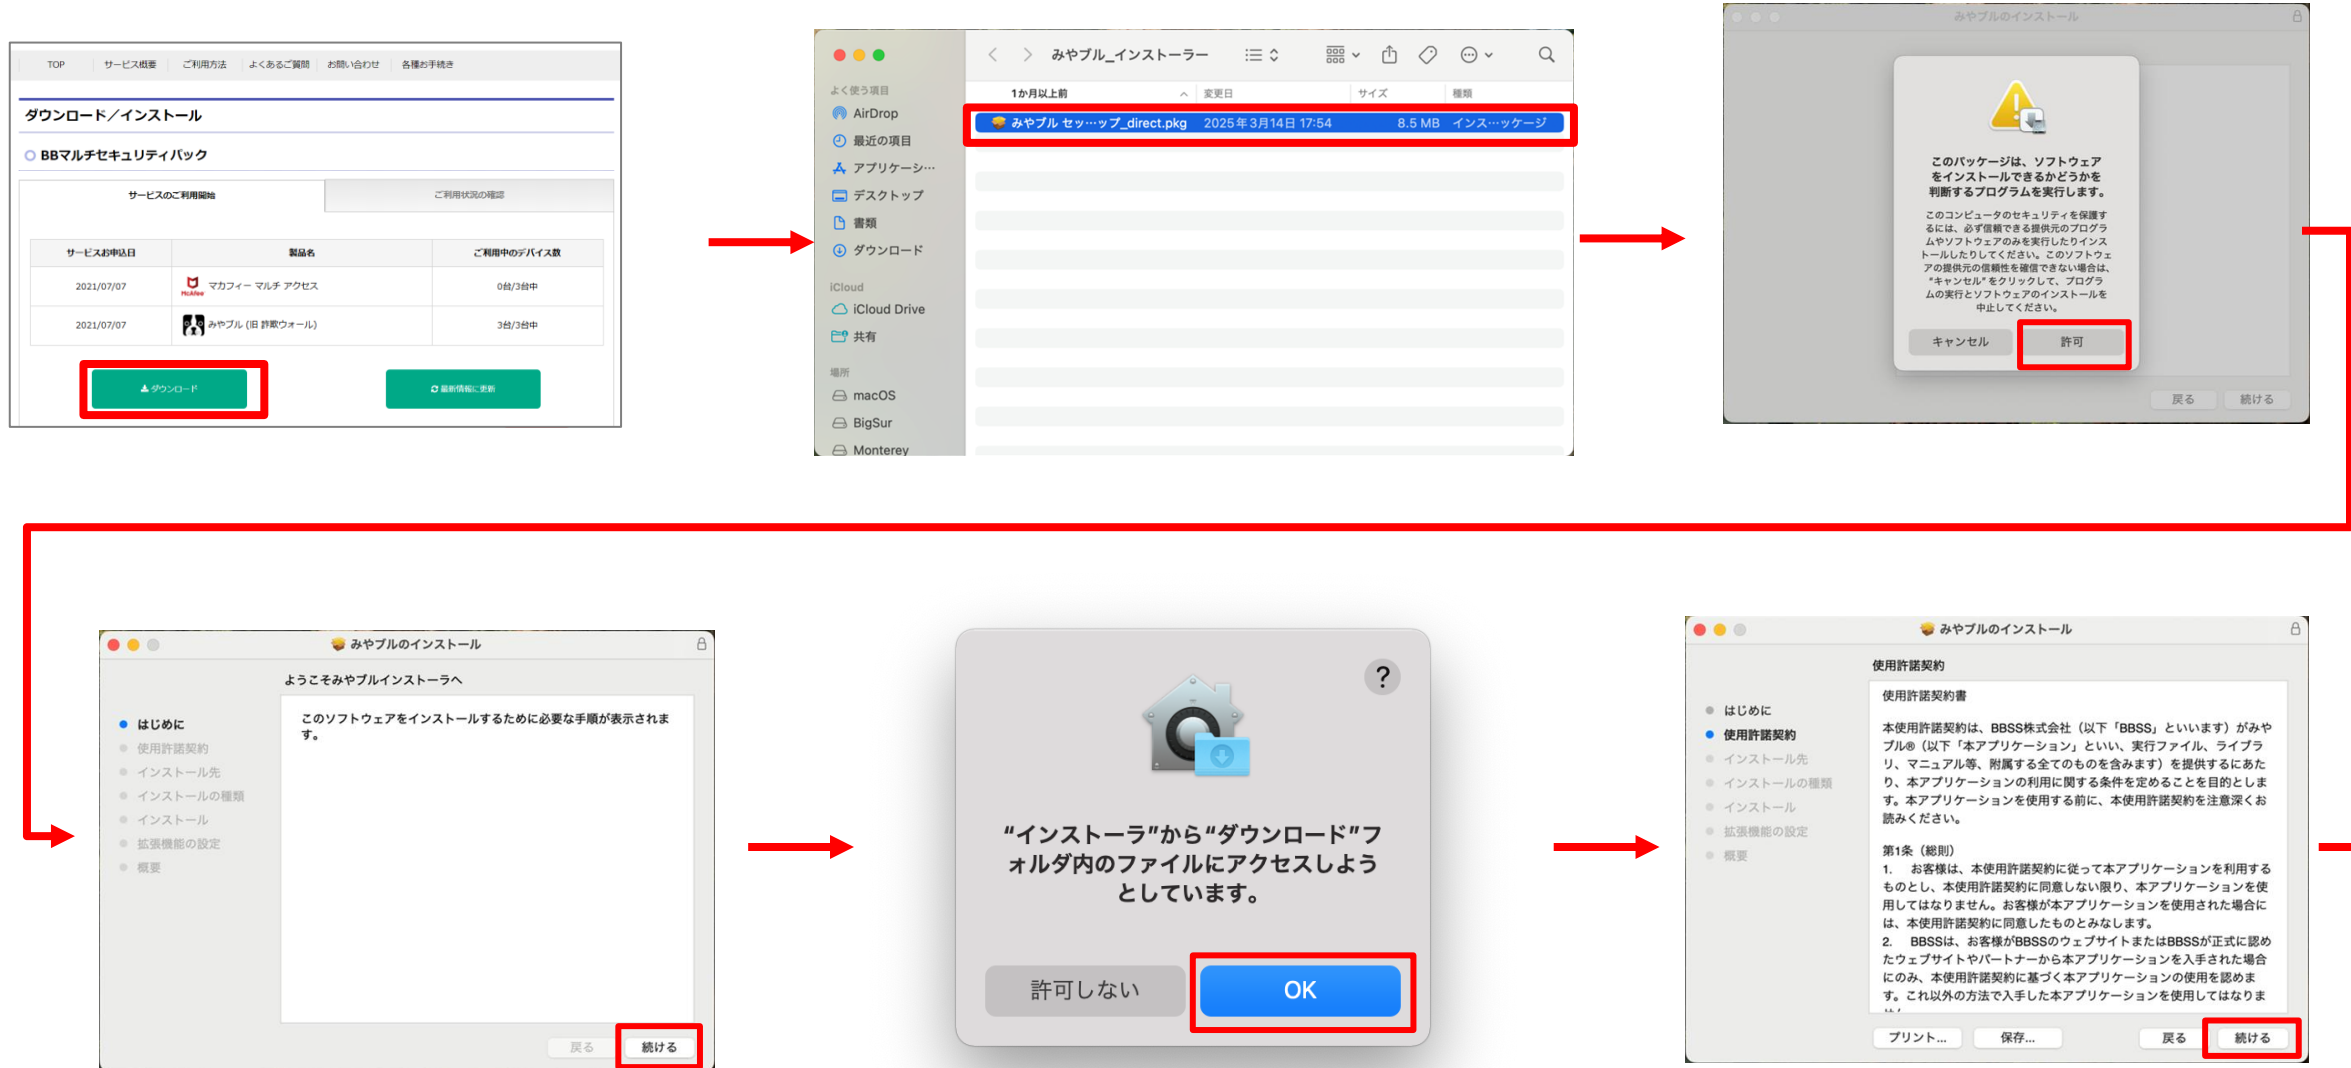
TOP サービス概要 ご利用方法 よくあるご質問 お問い合わせ 各種お手続き

ダウンロード／インストール

BBマルチセキュリティパック

サービスのご利用開始 ご利用状況の確認

| サービスお申込日 | 製品名 | ご利用中のデバイス数 |
|---|---|---|
| 2021/07/07 | マカフィー マルチ アクセス | 0台/3台中 |
| 2021/07/07 | みやブル（旧 詐欺ウォール） | 3台/3台中 |

ダウンロード 最新情報に更新

みやブル_インストーラー

よく使う項目
AirDrop
最近の項目
アプリケーシ…
デスクトップ
書類
ダウンロード
iCloud
iCloud Drive
共有
場所
macOS
BigSur
Monterey

1か月以上前 変更日 サイズ 種類
みやブル セッ…ップ_direct.pkg 2025年3月14日 17:54 8.5 MB インス…ッケージ

みやブルのインストール

このパッケージは、ソフトウェアをインストールできるかどうかを判断するプログラムを実行します。

このコンピュータのセキュリティを保護するには、必ず信頼できる提供元のプログラムやソフトウェアのみを実行したりインストールしたりしてください。このソフトウェアの提供元の信頼性を確信できない場合は、"キャンセル"をクリックして、プログラムの実行とソフトウェアのインストールを中止してください。

キャンセル 許可

戻る 続ける

みやブルのインストール

ようこそみやブルインストーラへ

はじめに
使用許諾契約
インストール先
インストールの種類
インストール
拡張機能の設定
概要

このソフトウェアをインストールするために必要な手順が表示されます。

戻る 続ける

?

"インストーラ"から"ダウンロード"フォルダ内のファイルにアクセスしようとしています。

許可しない OK

みやブルのインストール

使用許諾契約

はじめに
使用許諾契約
インストール先
インストールの種類
インストール
拡張機能の設定
概要

使用許諾契約書

本使用許諾契約は、BBSS株式会社（以下「BBSS」といいます）がみやブル®（以下「本アプリケーション」といい、実行ファイル、ライブラリ、マニュアル等、附属する全てのものを含みます）を提供するにあたり、本アプリケーションの利用に関する条件を定めることを目的とします。本アプリケーションを使用する前に、本使用許諾契約を注意深くお読みください。

第1条（総則）
1. お客様は、本使用許諾契約に従って本アプリケーションを利用するものとし、本使用許諾契約に同意しない限り、本アプリケーションを使用してはなりません。お客様が本アプリケーションを使用された場合には、本使用許諾契約に同意したものとみなします。
2. BBSSは、お客様がBBSSのウェブサイトまたはBBSSが正式に認めたウェブサイトやパートナーから本アプリケーションを入手された場合にのみ、本使用許諾契約に基づく本アプリケーションの使用を認めます。これ以外の方法で入手した本アプリケーションを使用してはなりま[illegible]

プリント… 保存… 戻る 続ける